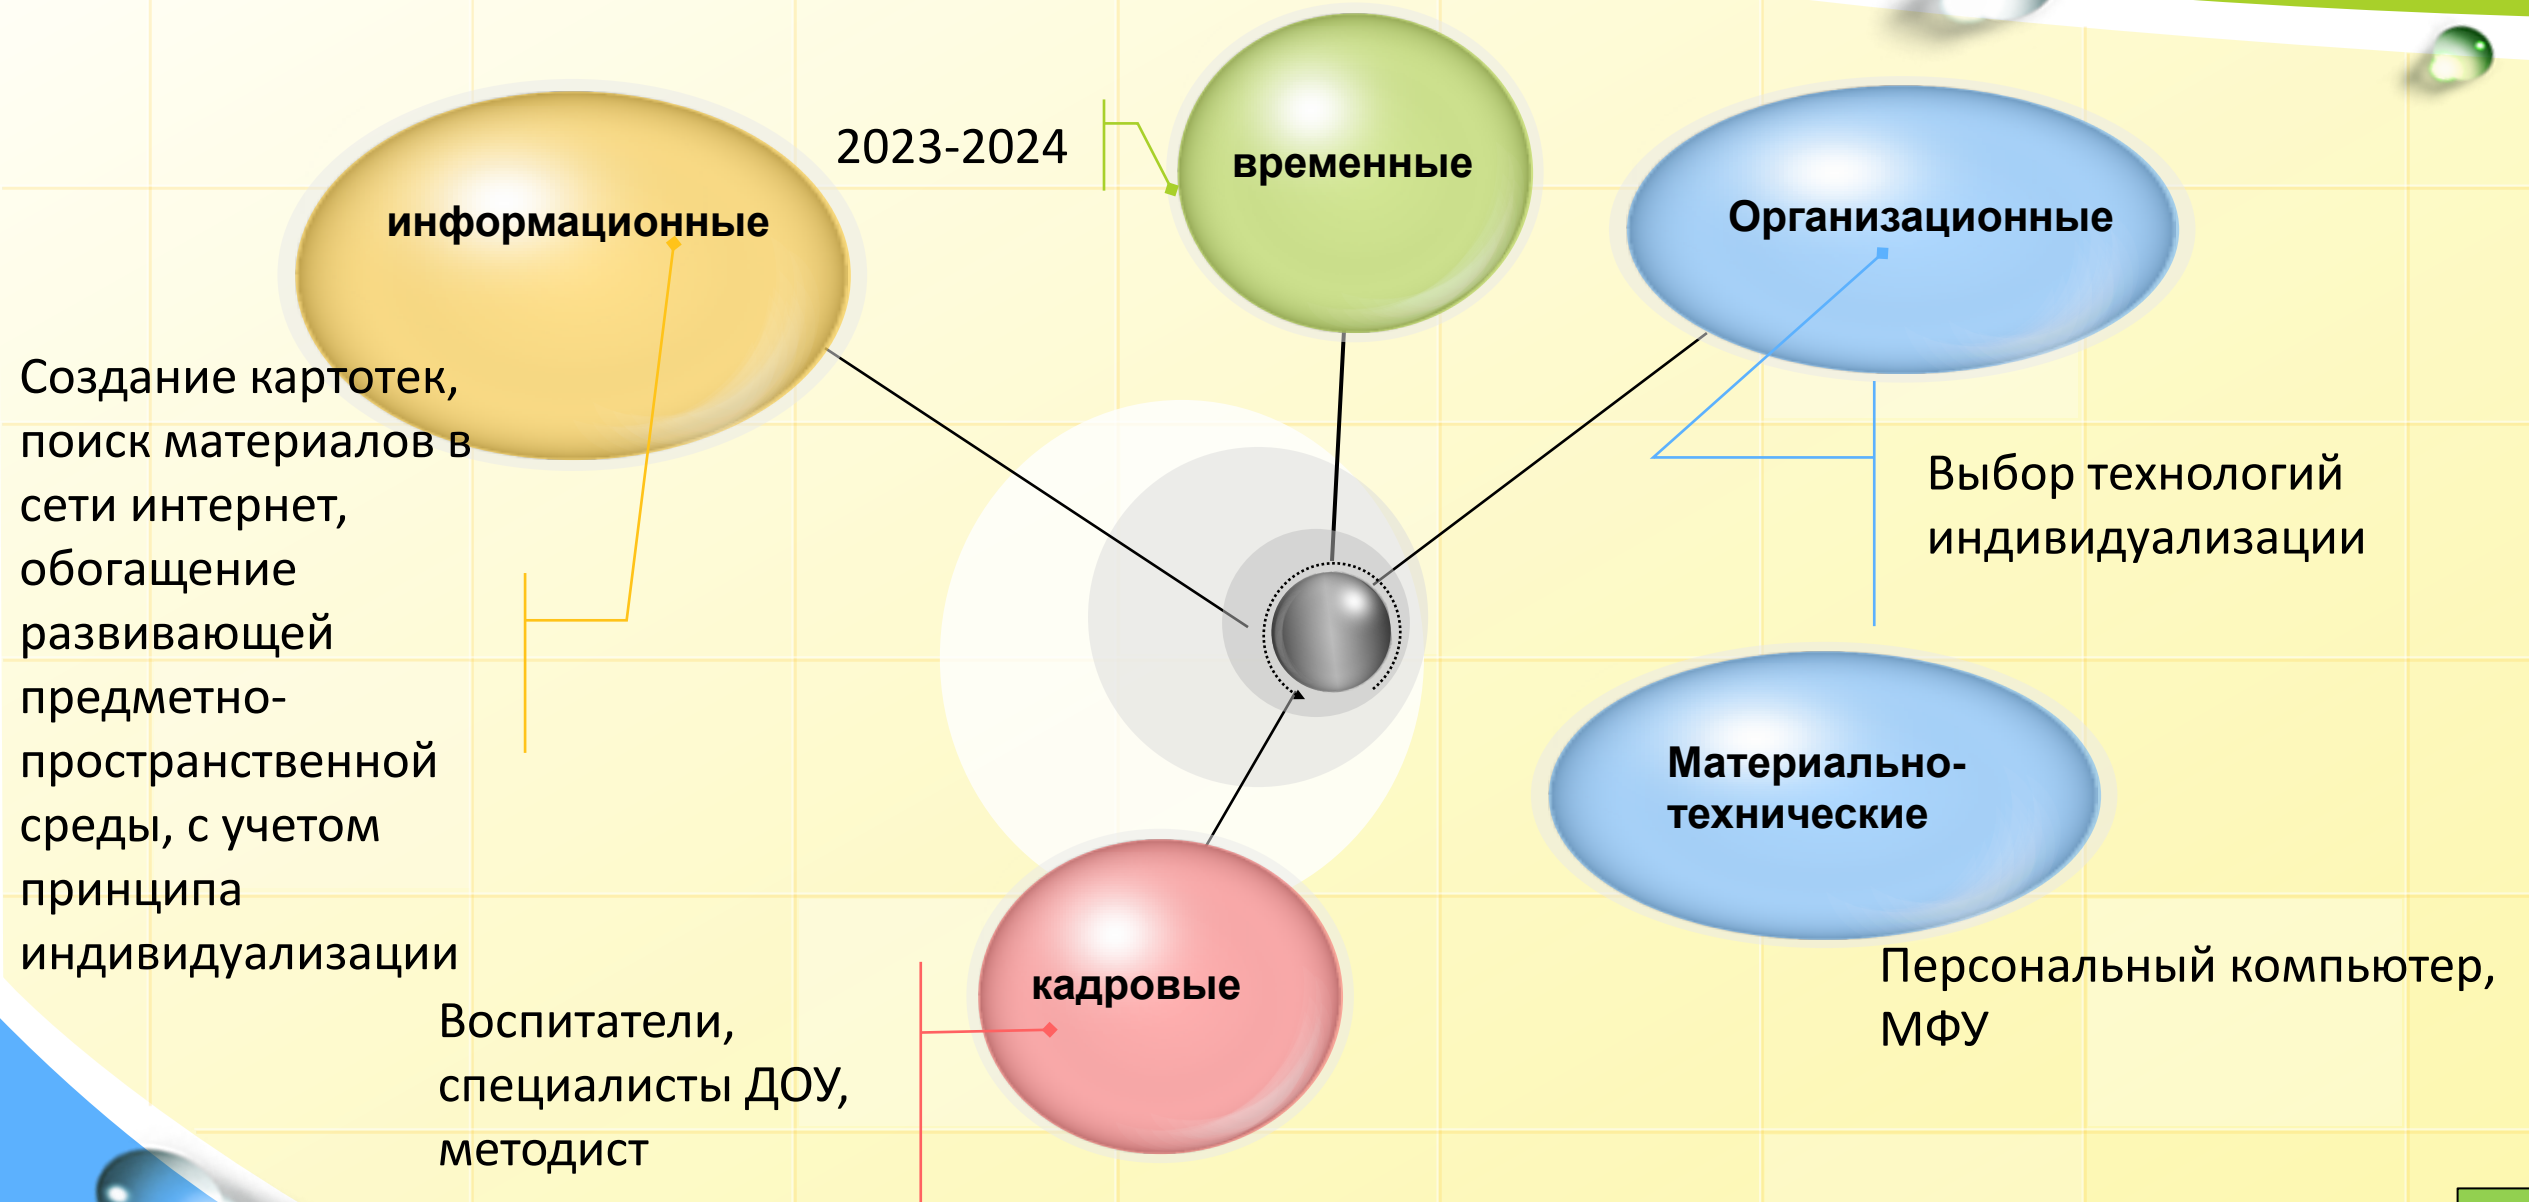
информационные

2023-2024

временные

Организационные

Создание картотек, поиск материалов в сети интернет, обогащение развивающей предметно-пространственной среды, с учетом принципа индивидуализации

Выбор технологий индивидуализации

Материально-технические

кадровые

Воспитатели, специалисты ДОУ, методист

Персональный компьютер, МФУ